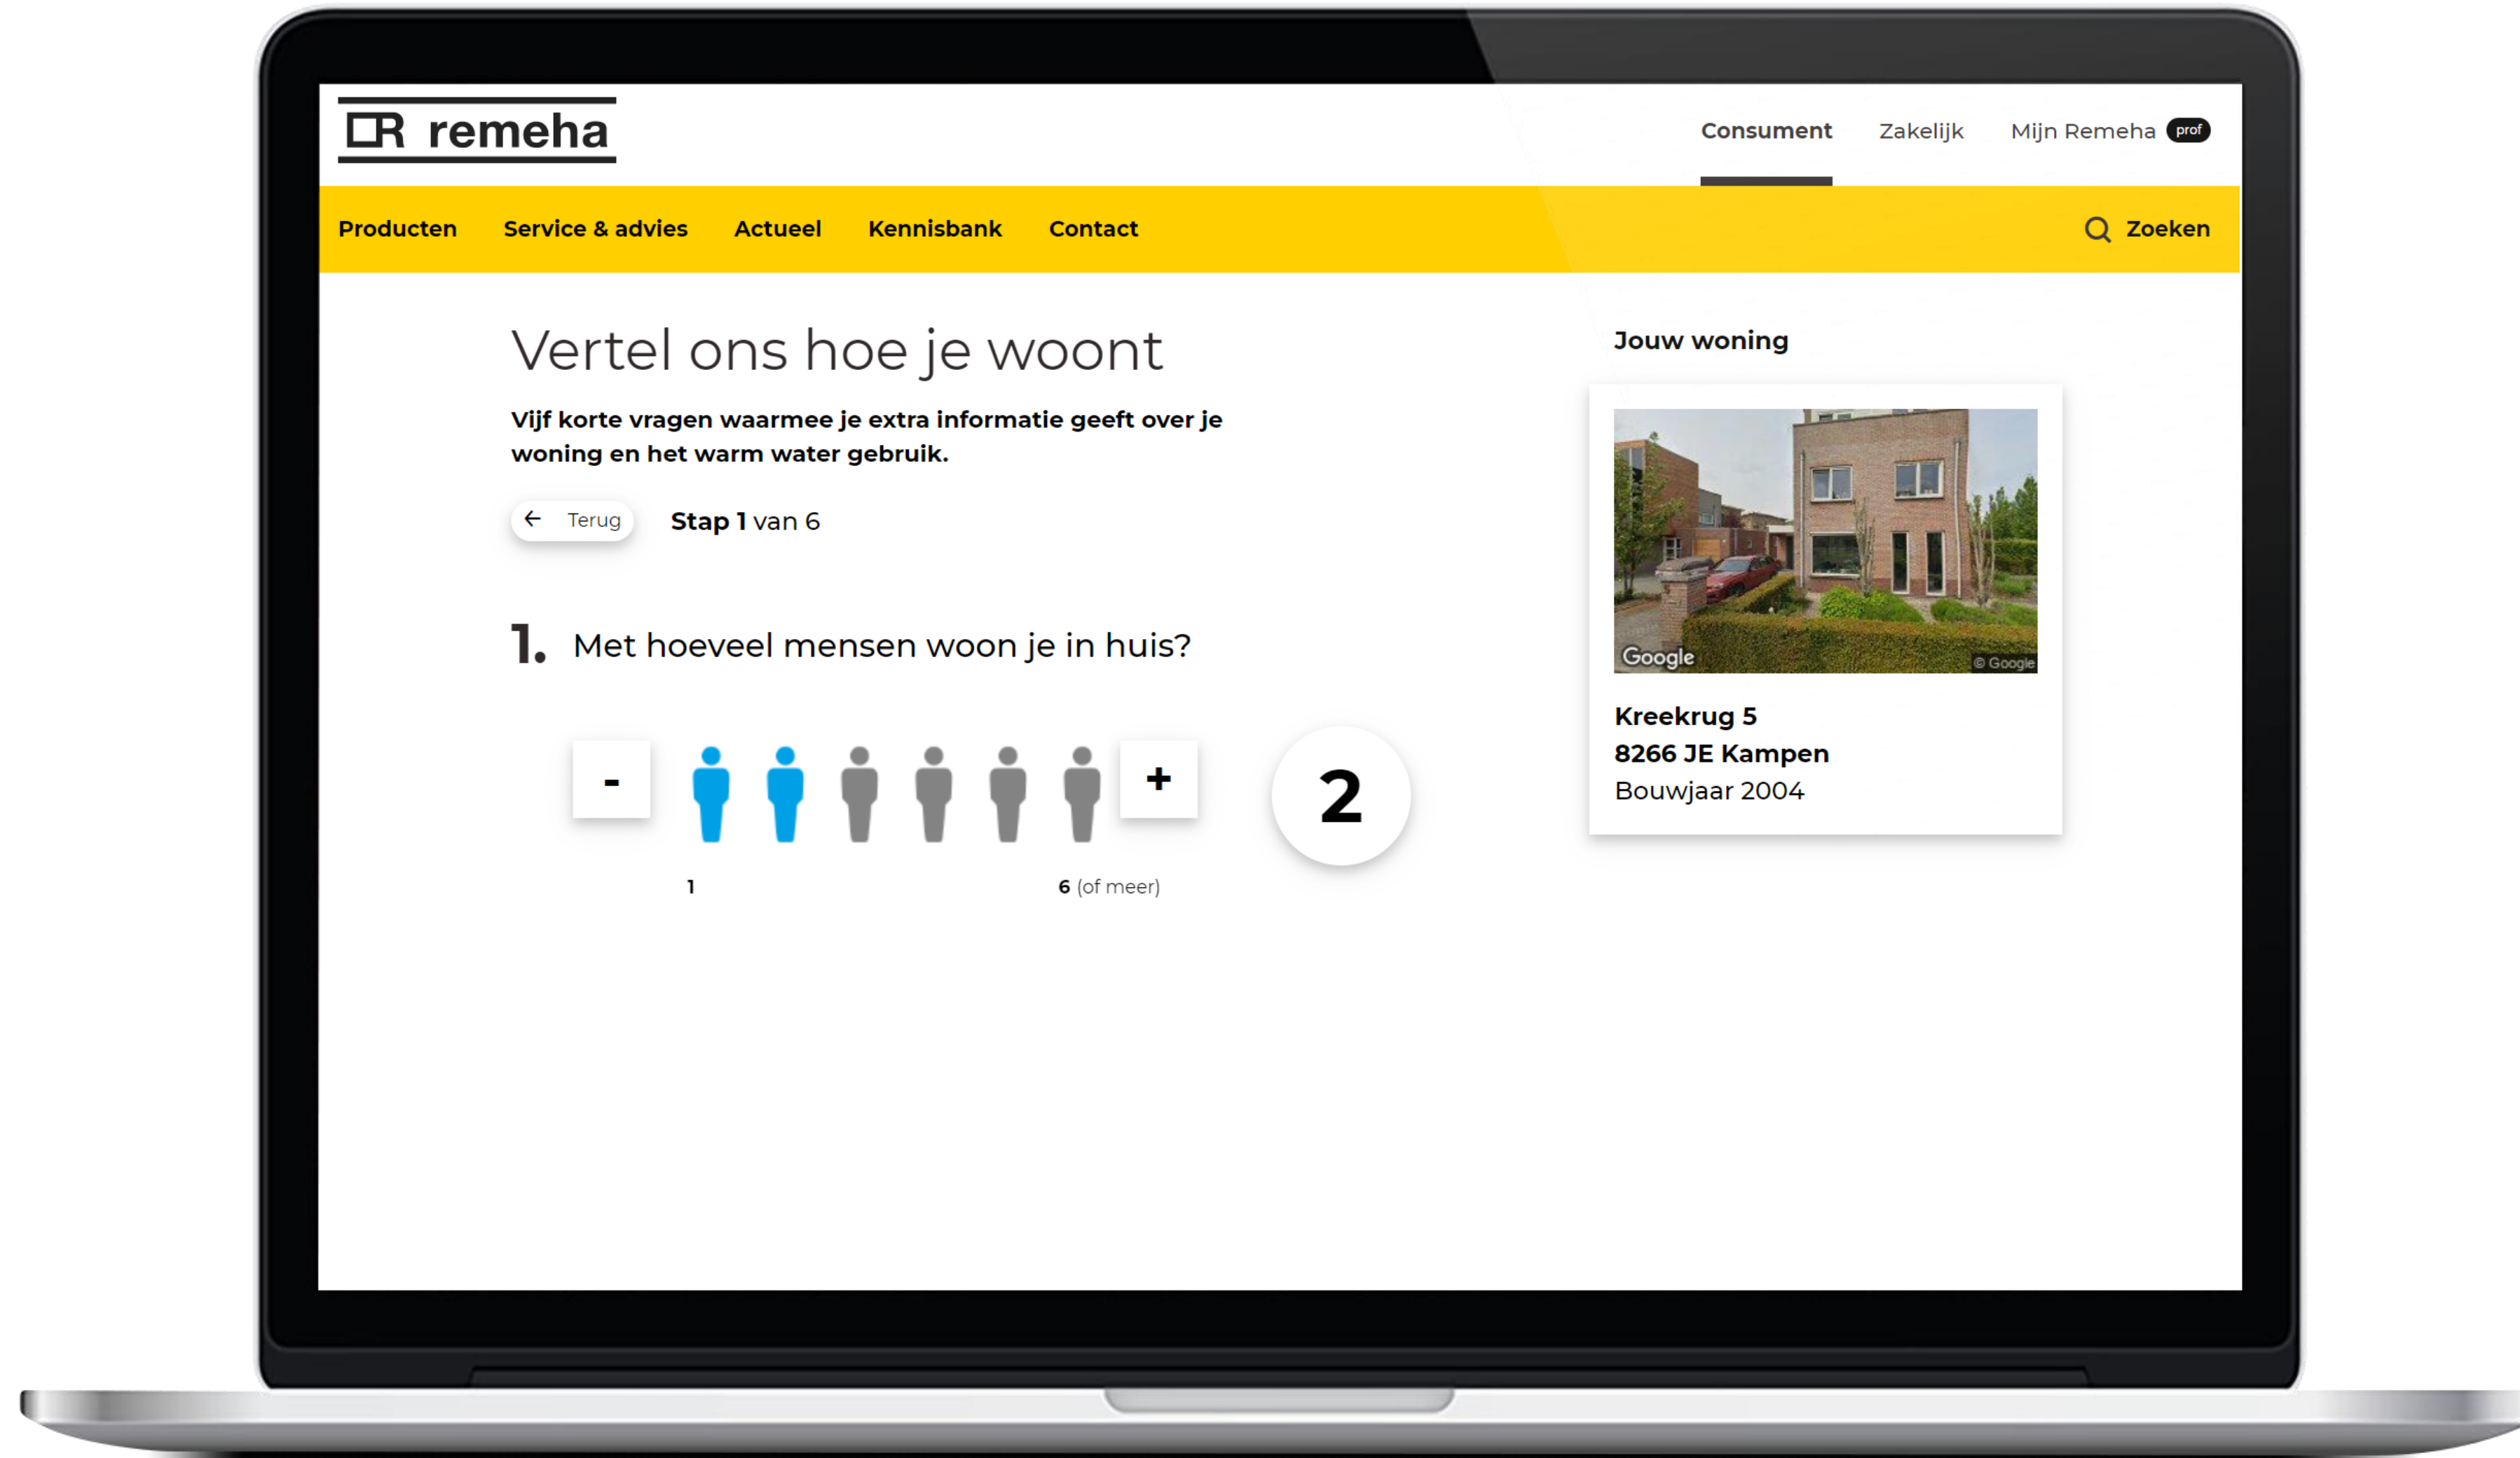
remeha

Consument Zakelijk Mijn Remeha prof

Producten Service & advies Actueel Kennisbank Contact Zoeken

Vertel ons hoe je woont

Vijf korte vragen waarmee je extra informatie geeft over je woning en het warm water gebruik.

Terug Stap 1 van 6

1. Met hoeveel mensen woon je in huis?

- +

2

1 6 (of meer)

Jouw woning

Google © Google

Kreekrug 5
8266 JE Kampen
Bouwjaar 2004